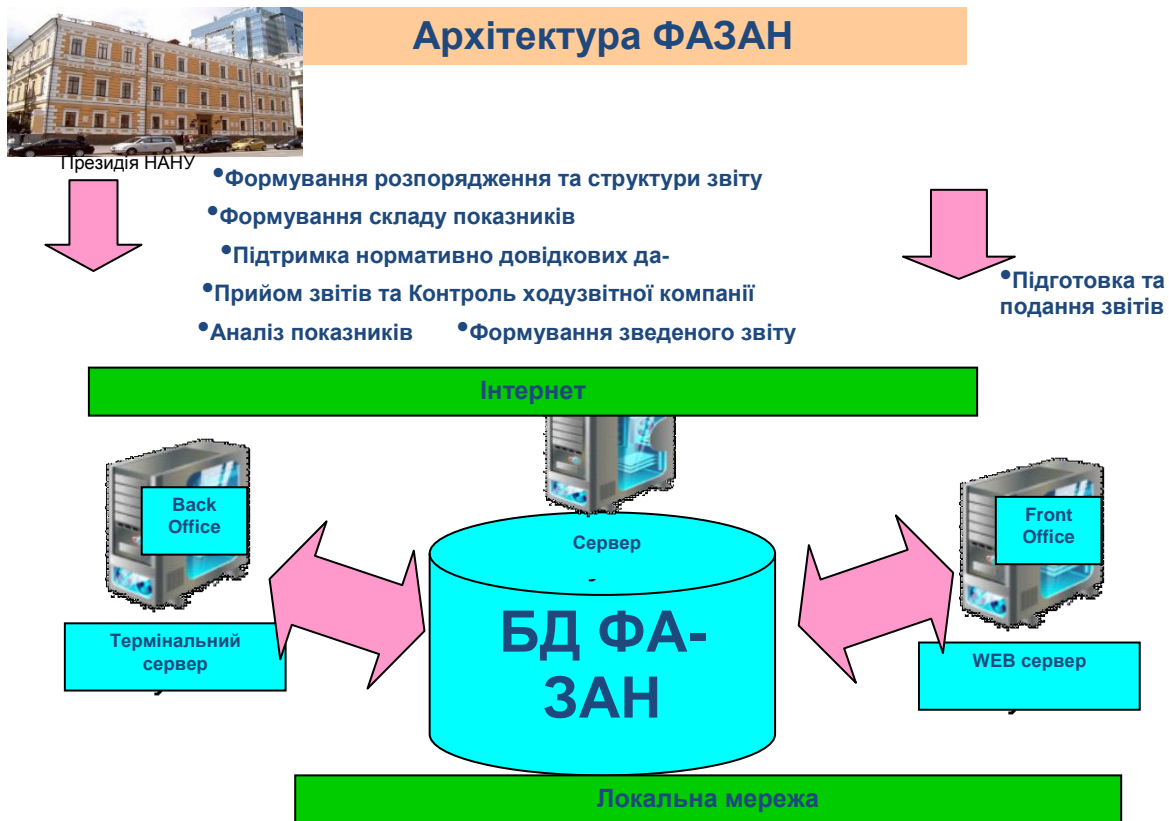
Архітектура ФАЗАН

Президія НАНУ

•Формування розпорядження та структури звіту
•Формування складу показників
•Підтримка нормативно довідкових да-
•Прийом звітів та Контроль ходузвітної компанії
•Аналіз показників •Формування зведеного звіту

•Підготовка та подання звітів

Інтернет

Back Office

Сервер

Front Office

Термінальний сервер

БД ФА-ЗАН

WEB сервер

Локальна мережа